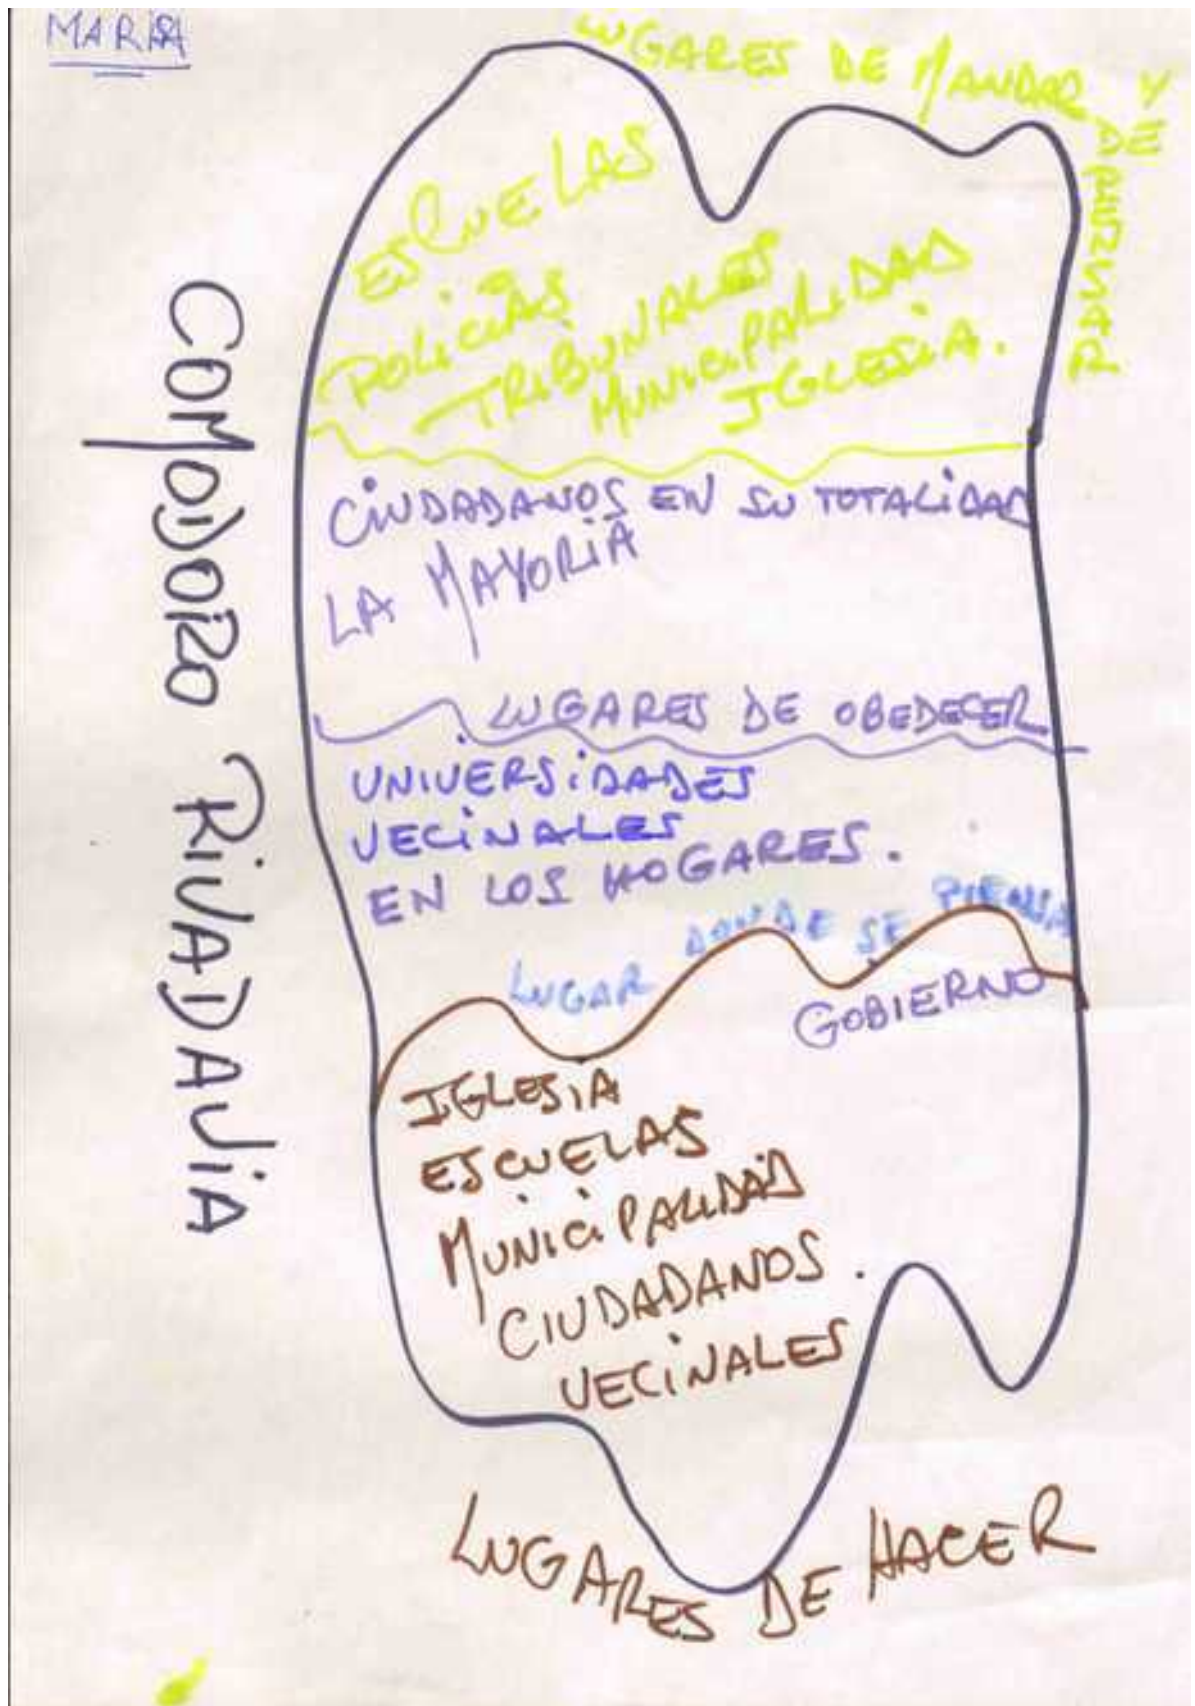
MARIA

COMODORO RIVADAVIA

LUGARES DE MANDAR Y DE PENSAR

ESCUELAS
POLICIAS
TRIBUNALES
MUNICIPALIDAD
IGLESIA.

CIUDADANOS EN SU TOTALIDAD
LA MAYORIA

LUGARES DE OBEDECER

UNIVERSIDADES
VECINALES
EN LOS HOGARES.

LUGAR DONDE SE PIENSA
GOBIERNO

IGLESIA
ESCUELAS
MUNICIPALIDAD
CIUDADANOS.
VECINALES

LUGARES DE HACER